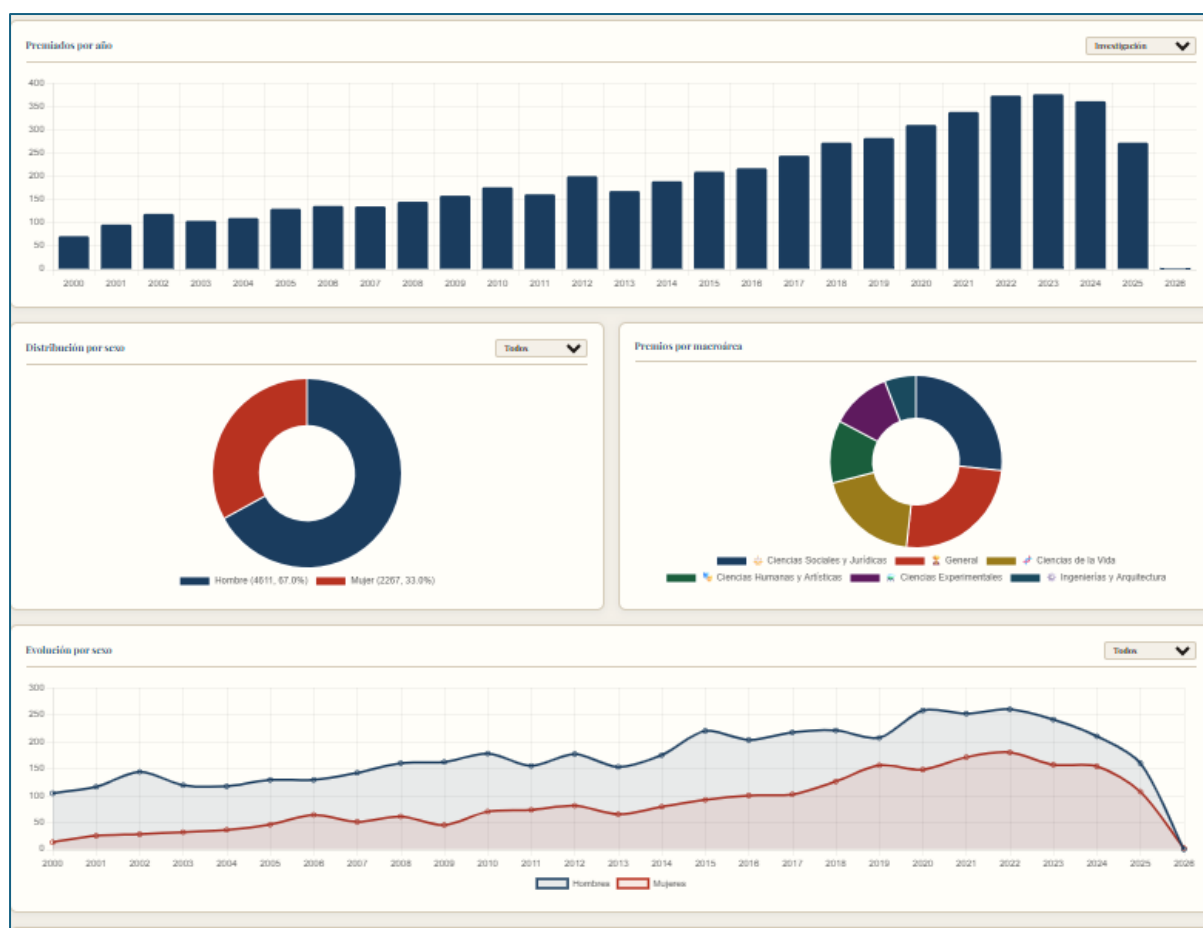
Premiados por año

Investigación

400
350
300
250
200
150
100
50
0

2000 2001 2002 2003 2004 2005 2006 2007 2008 2009 2010 2011 2012 2013 2014 2015 2016 2017 2018 2019 2020 2021 2022 2023 2024 2025 2026

Distribución por sexo

Todos

Hombre (4611, 67.0%) Mujer (2267, 33.0%)

Premios por macroárea

Ciencias Sociales y Jurídicas General Ciencias de la Vida Ciencias Humanas y Artísticas Ciencias Experimentales Ingenierías y Arquitectura

Evolución por sexo

Todos

300
250
200
150
100
50
0

2000 2001 2002 2003 2004 2005 2006 2007 2008 2009 2010 2011 2012 2013 2014 2015 2016 2017 2018 2019 2020 2021 2022 2023 2024 2025 2026

Hombres Mujeres